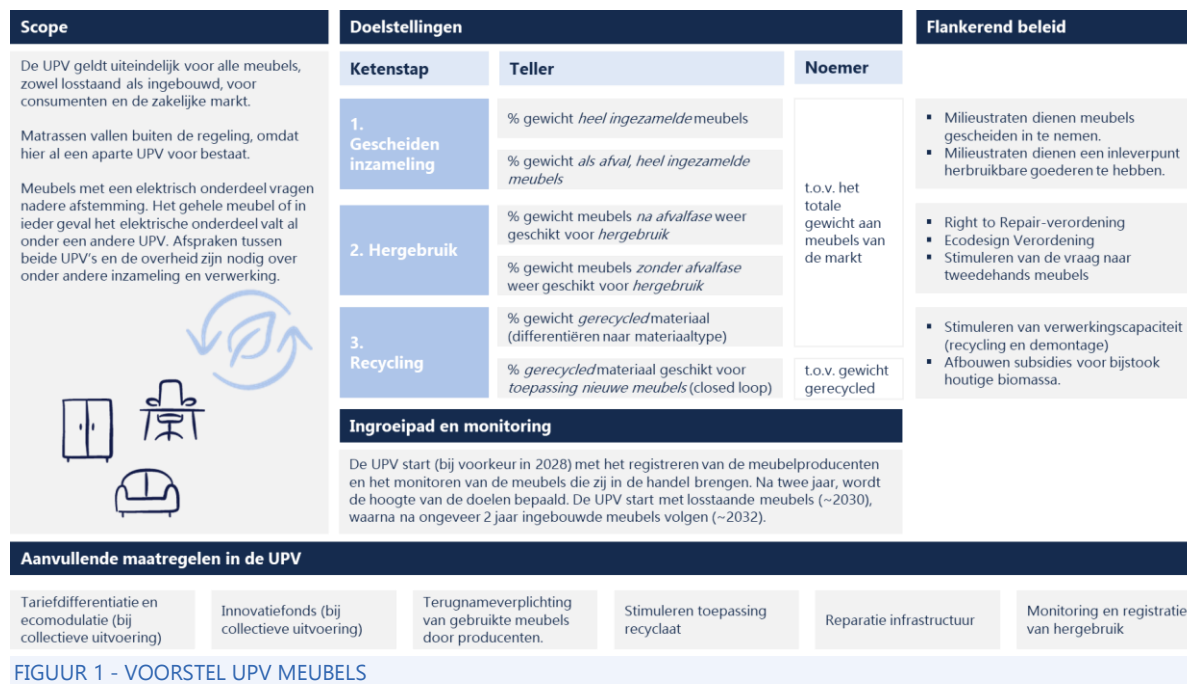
Scope

De UPV geldt uiteindelijk voor alle meubels, zowel losstaand als ingebouwd, voor consumenten en de zakelijke markt.

Matrassen vallen buiten de regeling, omdat hier al een aparte UPV voor bestaat.

Meubels met een elektrisch onderdeel vragen nadere afstemming. Het gehele meubel of in ieder geval het elektrische onderdeel valt al onder een andere UPV. Afspraken tussen beide UPV's en de overheid zijn nodig over onder andere inzameling en verwerking.

Doelstellingen

| Ketenstap | Teller | Noemer |
|---|---|---|
| 1. Gescheiden inzameling | % gewicht *heel ingezamelde* meubels | t.o.v. het totale gewicht aan meubels van de markt |
| | % gewicht *als afval, heel ingezamelde meubels* | |
| 2. Hergebruik | % gewicht meubels *na afvalfase* weer geschikt voor *hergebruik* | |
| | % gewicht meubels *zonder afvalfase* weer geschikt voor *hergebruik* | |
| 3. Recycling | % gewicht *gerecycled* materiaal (differentiëren naar materiaaltype) | |
| | % *gerecycled* materiaal geschikt voor *toepassing nieuwe meubels* (closed loop) | t.o.v. gewicht gerecycled |

Ingroeipad en monitoring

De UPV start (bij voorkeur in 2028) met het registreren van de meubelproducenten en het monitoren van de meubels die zij in de handel brengen. Na twee jaar, wordt de hoogte van de doelen bepaald. De UPV start met losstaande meubels (~2030), waarna na ongeveer 2 jaar ingebouwde meubels volgen (~2032).

Flankerend beleid

- Milieustraten dienen meubels gescheiden in te nemen.
- Milieustraten dienen een inleverpunt herbruikbare goederen te hebben.

- Right to Repair-verordening
- Ecodesign Verordening
- Stimuleren van de vraag naar tweedehands meubels

- Stimuleren van verwerkingscapaciteit (recycling en demontage)
- Afbouwen subsidies voor bijstook houtige biomassa.

Aanvullende maatregelen in de UPV

Tariefdifferentiatie en ecomodulatie (bij collectieve uitvoering)

Innovatiefonds (bij collectieve uitvoering)

Terugnameverplichting van gebruikte meubels door producenten.

Stimuleren toepassing recyclaat

Reparatie infrastructuur

Monitoring en registratie van hergebruik

FIGUUR 1 - VOORSTEL UPV MEUBELS